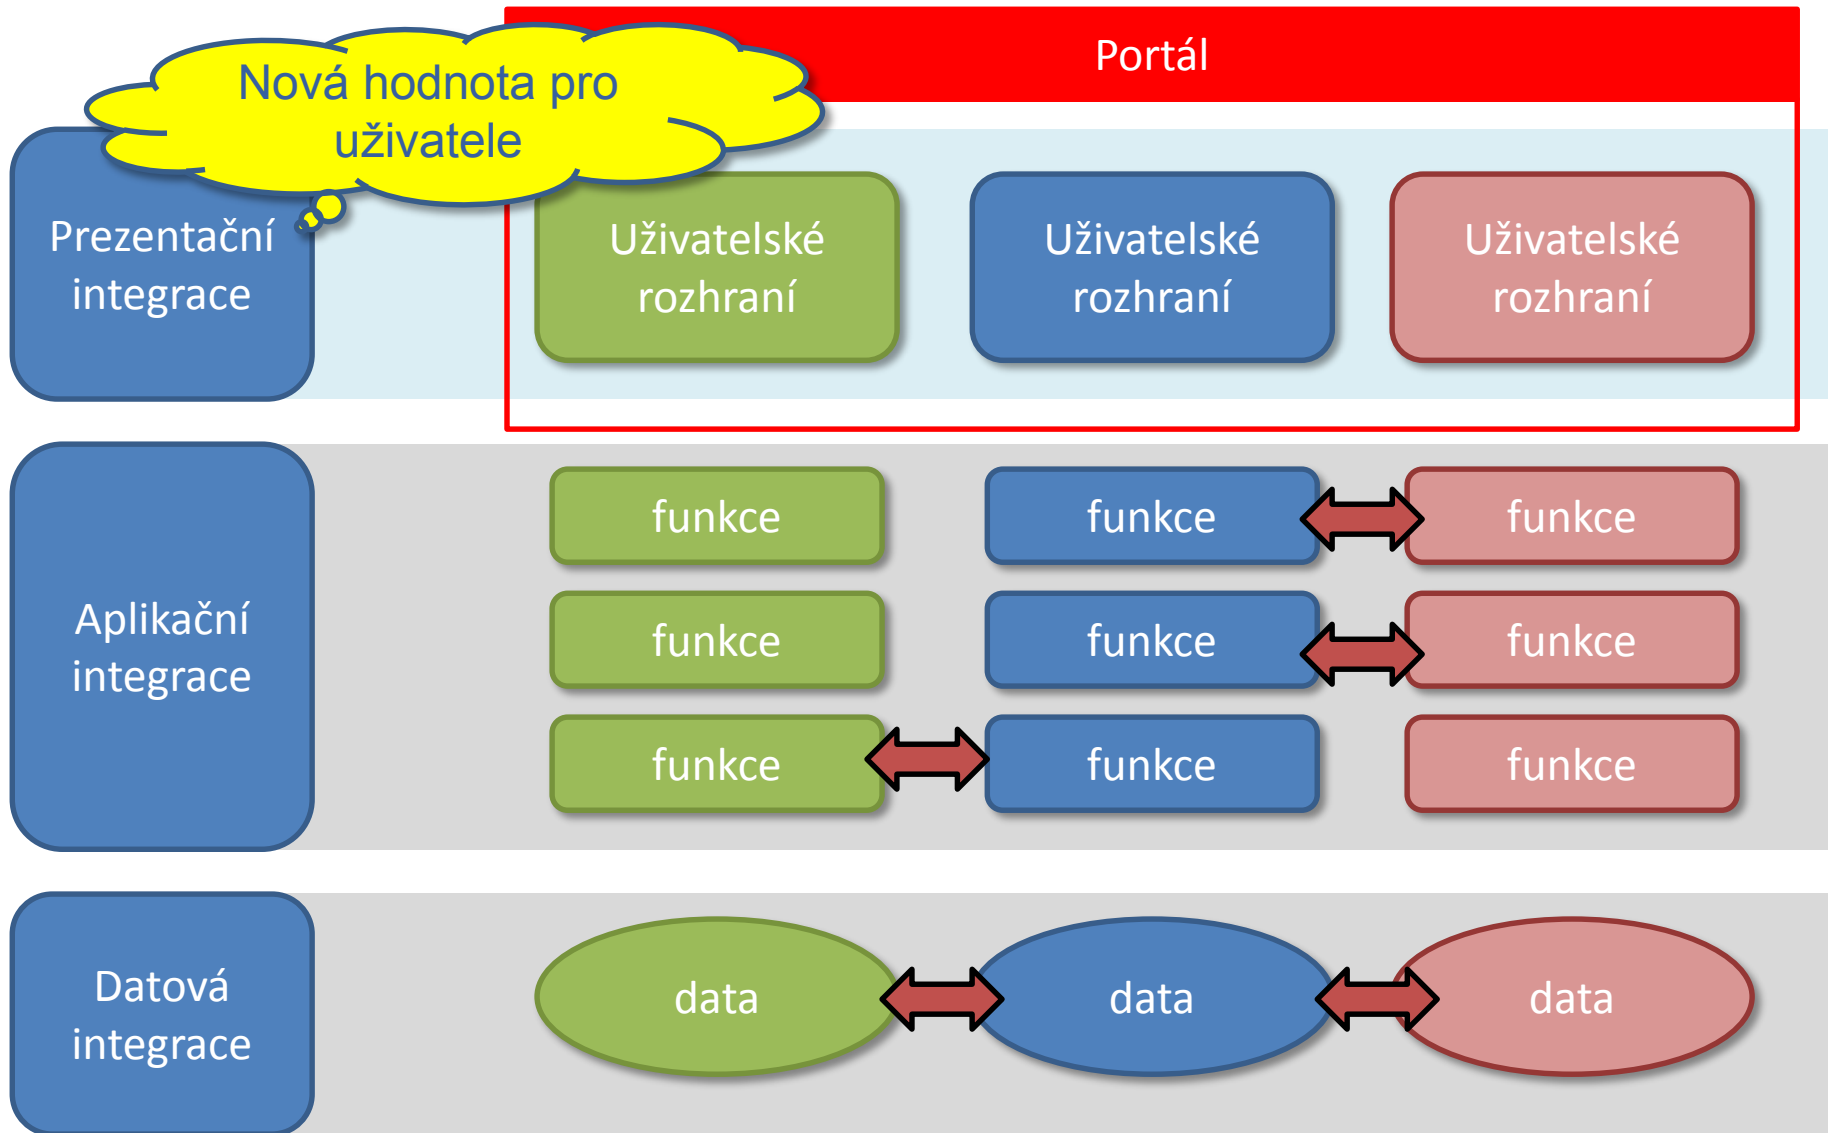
Portál

Nová hodnota pro uživatele

Prezentační integrace

Uživatelské rozhraní

Uživatelské rozhraní

Uživatelské rozhraní

Aplikační integrace

funkce

funkce

funkce

funkce

funkce

funkce

funkce

funkce

funkce

Datová integrace

data

data

data